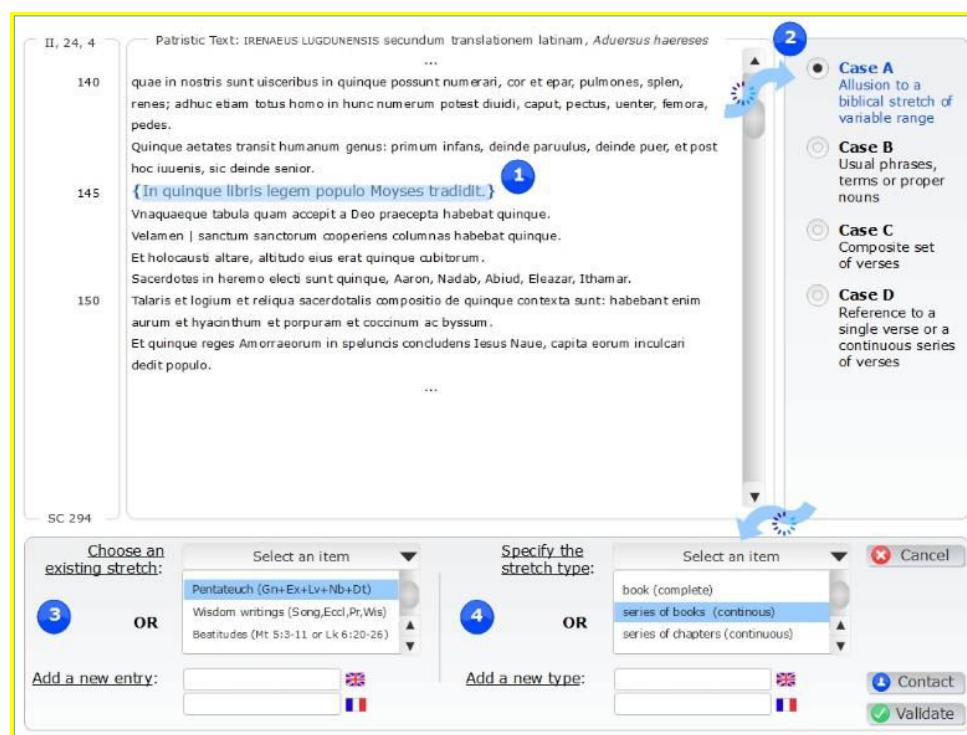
II, 24, 4

Patristic Text: IRENAEUS LUGDUNENSIS secundum translationem latinam, *Aduersus haereses*

...

140 quae in nostris sunt uisceribus in quinque possunt numerari, cor et epar, pulmones, splen, renes; adhuc etiam totus homo in hunc numerum potest diuidi, caput, pectus, uenter, femora, pedes.

Quinque aetates transit humanum genus: primum infans, deinde paruulus, deinde puer, et post hoc iuuenis, sic deinde senior.

145 {In quinque libris legem populo Moyses tradidit.} 1

Vnaquaeque tabula quam accepit a Deo praecepta habebat quinque.

Velamen | sanctum sanctorum cooperiens columnas habebat quinque.

Et holocausti altare, altitudo eius erat quinque cubitorum.

Sacerdotes in heremo electi sunt quinque, Aaron, Nadab, Abiud, Eleazar, Ithamar.

150 Talaris et logium et reliqua sacerdotalis compositio de quinque contexta sunt: habebant enim aurum et hyacinthum et porpuram et coccinum ac byssum.

Et quinque reges Amorraeorum in speluncis concludens Iesus Naue, capita eorum inculcari dedit populo.

...

SC 294

2

Case A
Allusion to a biblical stretch of variable range

Case B
Usual phrases, terms or proper nouns

Case C
Composite set of verses

Case D
Reference to a single verse or a continuous series of verses

Choose an existing stretch:

Select an item

Pentateuch (Gn+Ex+Lv+Nb+Dt)
Wisdom writings (Song,Eccl,Pr,Wis)
Beatitudes (Mt 5:3-11 or Lk 6:20-26)

3 OR

Add a new entry:

Specify the stretch type:

Select an item

book (complete)
series of books (continous)
series of chapters (continuous)

4 OR

Add a new type:

Cancel

Contact

Validate